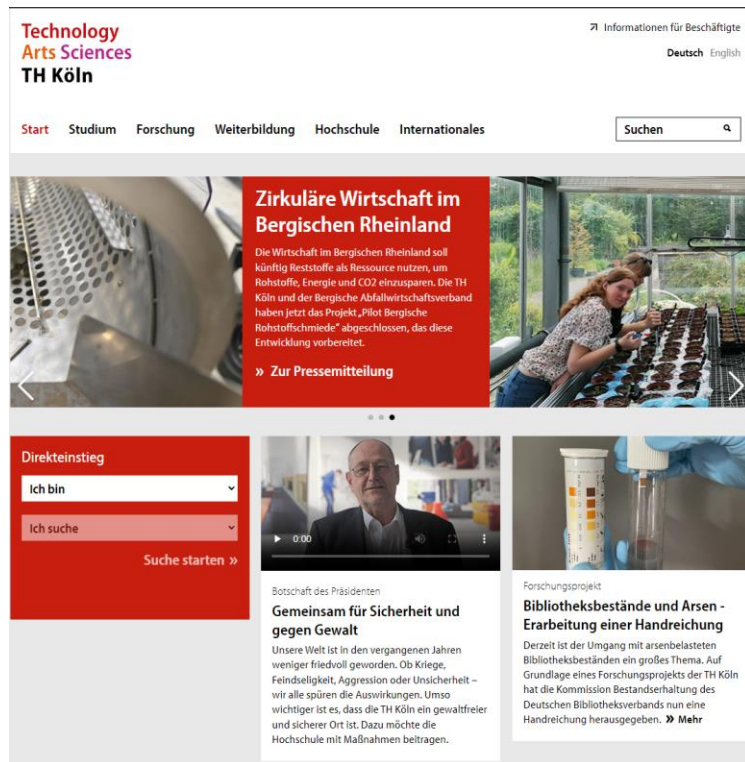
Technology
Arts Sciences
TH Köln

↗ Informationen für Beschäftigte

Deutsch English

Start Studium Forschung Weiterbildung Hochschule Internationales

Suchen

Zirkuläre Wirtschaft im Bergischen Rheinland

Die Wirtschaft im Bergischen Rheinland soll künftig Reststoffe als Ressource nutzen, um Rohstoffe, Energie und CO2 einzusparen. Die TH Köln und der Bergische Abfallwirtschaftsverband haben jetzt das Projekt „Pilot Bergische Rohstoffschmiede" abgeschlossen, das diese Entwicklung vorbereitet.

» Zur Pressemitteilung

Direkteinstieg

Ich bin

Ich suche

Suche starten »

0:00

Botschaft des Präsidenten

Gemeinsam für Sicherheit und gegen Gewalt

Unsere Welt ist in den vergangenen Jahren weniger friedvoll geworden. Ob Kriege, Feindseligkeit, Aggression oder Unsicherheit – wir alle spüren die Auswirkungen. Umso wichtiger ist es, dass die TH Köln ein gewaltfreier und sicherer Ort ist. Dazu möchte die Hochschule mit Maßnahmen beitragen.

Forschungsprojekt

Bibliotheksbestände und Arsen - Erarbeitung einer Handreichung

Derzeit ist der Umgang mit arsenbelasteten Bibliotheksbeständen ein großes Thema. Auf Grundlage eines Forschungsprojekts der TH Köln hat die Kommission Bestandserhaltung des Deutschen Bibliotheksverbands nun eine Handreichung herausgegeben. » Mehr